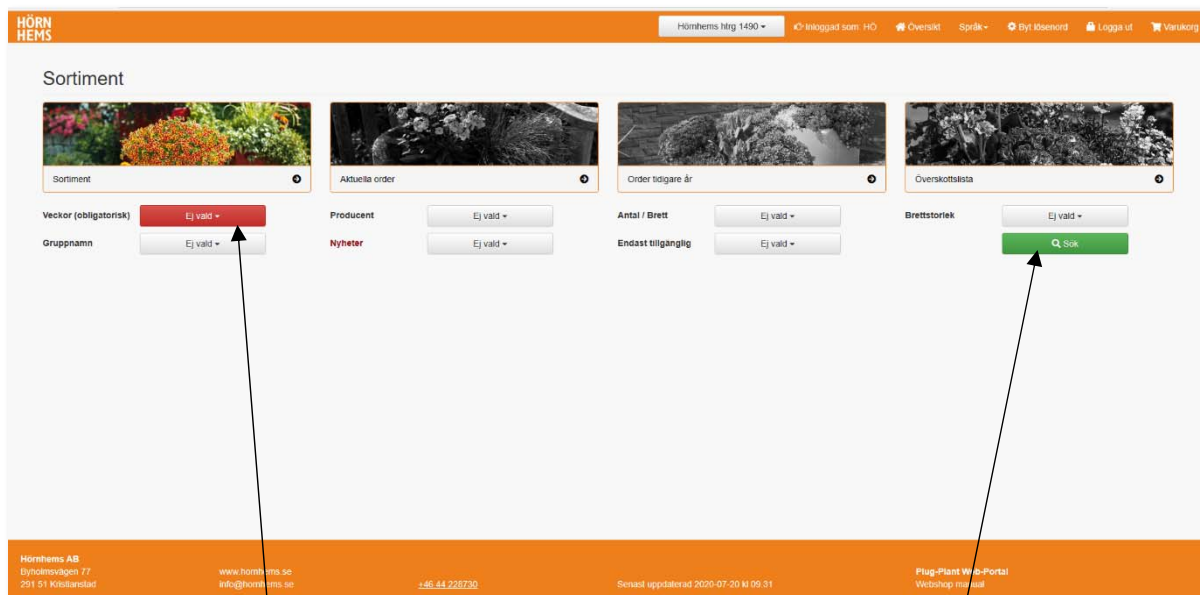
HÖRN HEMS

Hörnhems htrg 1490 ▾ Inloggad som: HÖ Översikt Språk ▾ Byt lösenord Logga ut Varukorg

Sortiment

Sortiment

Aktuella order

Order tidigare år

Överskottslista

Veckor (obligatorisk) Ej vald ▾

Gruppnamn Ej vald ▾

Producent Ej vald ▾

Nyheter Ej vald ▾

Antal / Brett Ej vald ▾

Endast tillgänglig Ej vald ▾

Brettstorlek Ej vald ▾

Sök

Hörnhems AB
Byholmsvägen 77
291 51 Kristianstad

www.hornhems.se
info@hornhems.se

+46 44 228730

Senast uppdaterad 2020-07-20 kl 09:31

Plug-Plant Web-Portal
Webshop manual